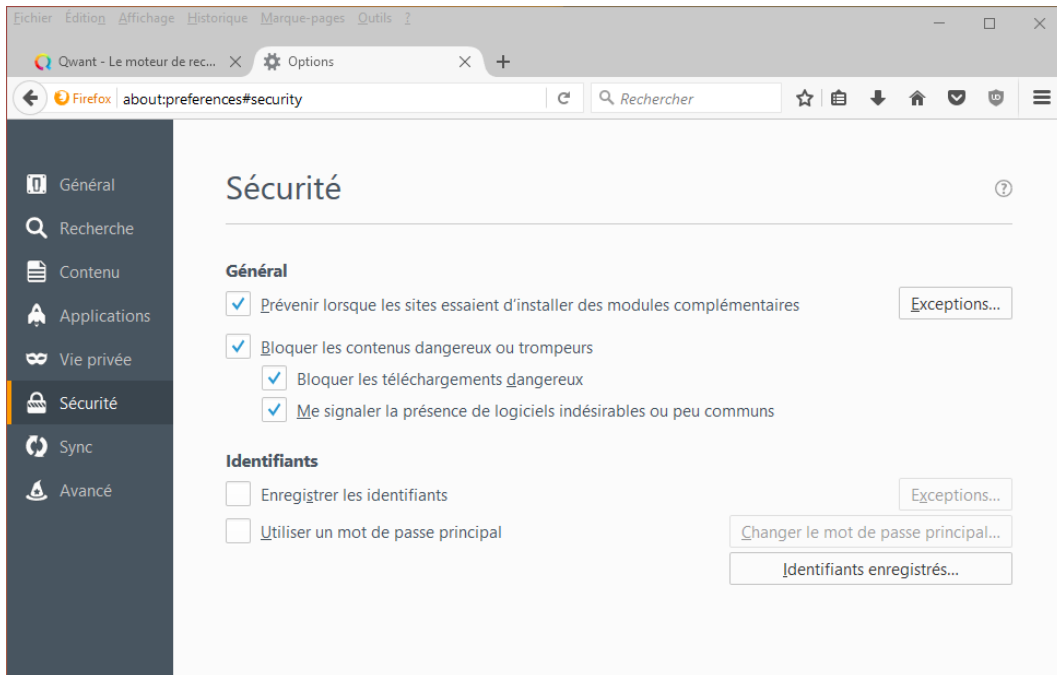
Fichier Édition Affichage Historique Marque-pages Outils ?

Qwant - Le moteur de rec... × Options × +

Firefox about:preferences#security Rechercher

Général
Recherche
Contenu
Applications
Vie privée
Sécurité
Sync
Avancé

Sécurité

Général

Prévenir lorsque les sites essaient d'installer des modules complémentaires Exceptions...

Bloquer les contenus dangereux ou trompeurs

Bloquer les téléchargements dangereux

Me signaler la présence de logiciels indésirables ou peu communs

Identifiants

Enregistrer les identifiants Exceptions...

Utiliser un mot de passe principal Changer le mot de passe principal...

Identifiants enregistrés...